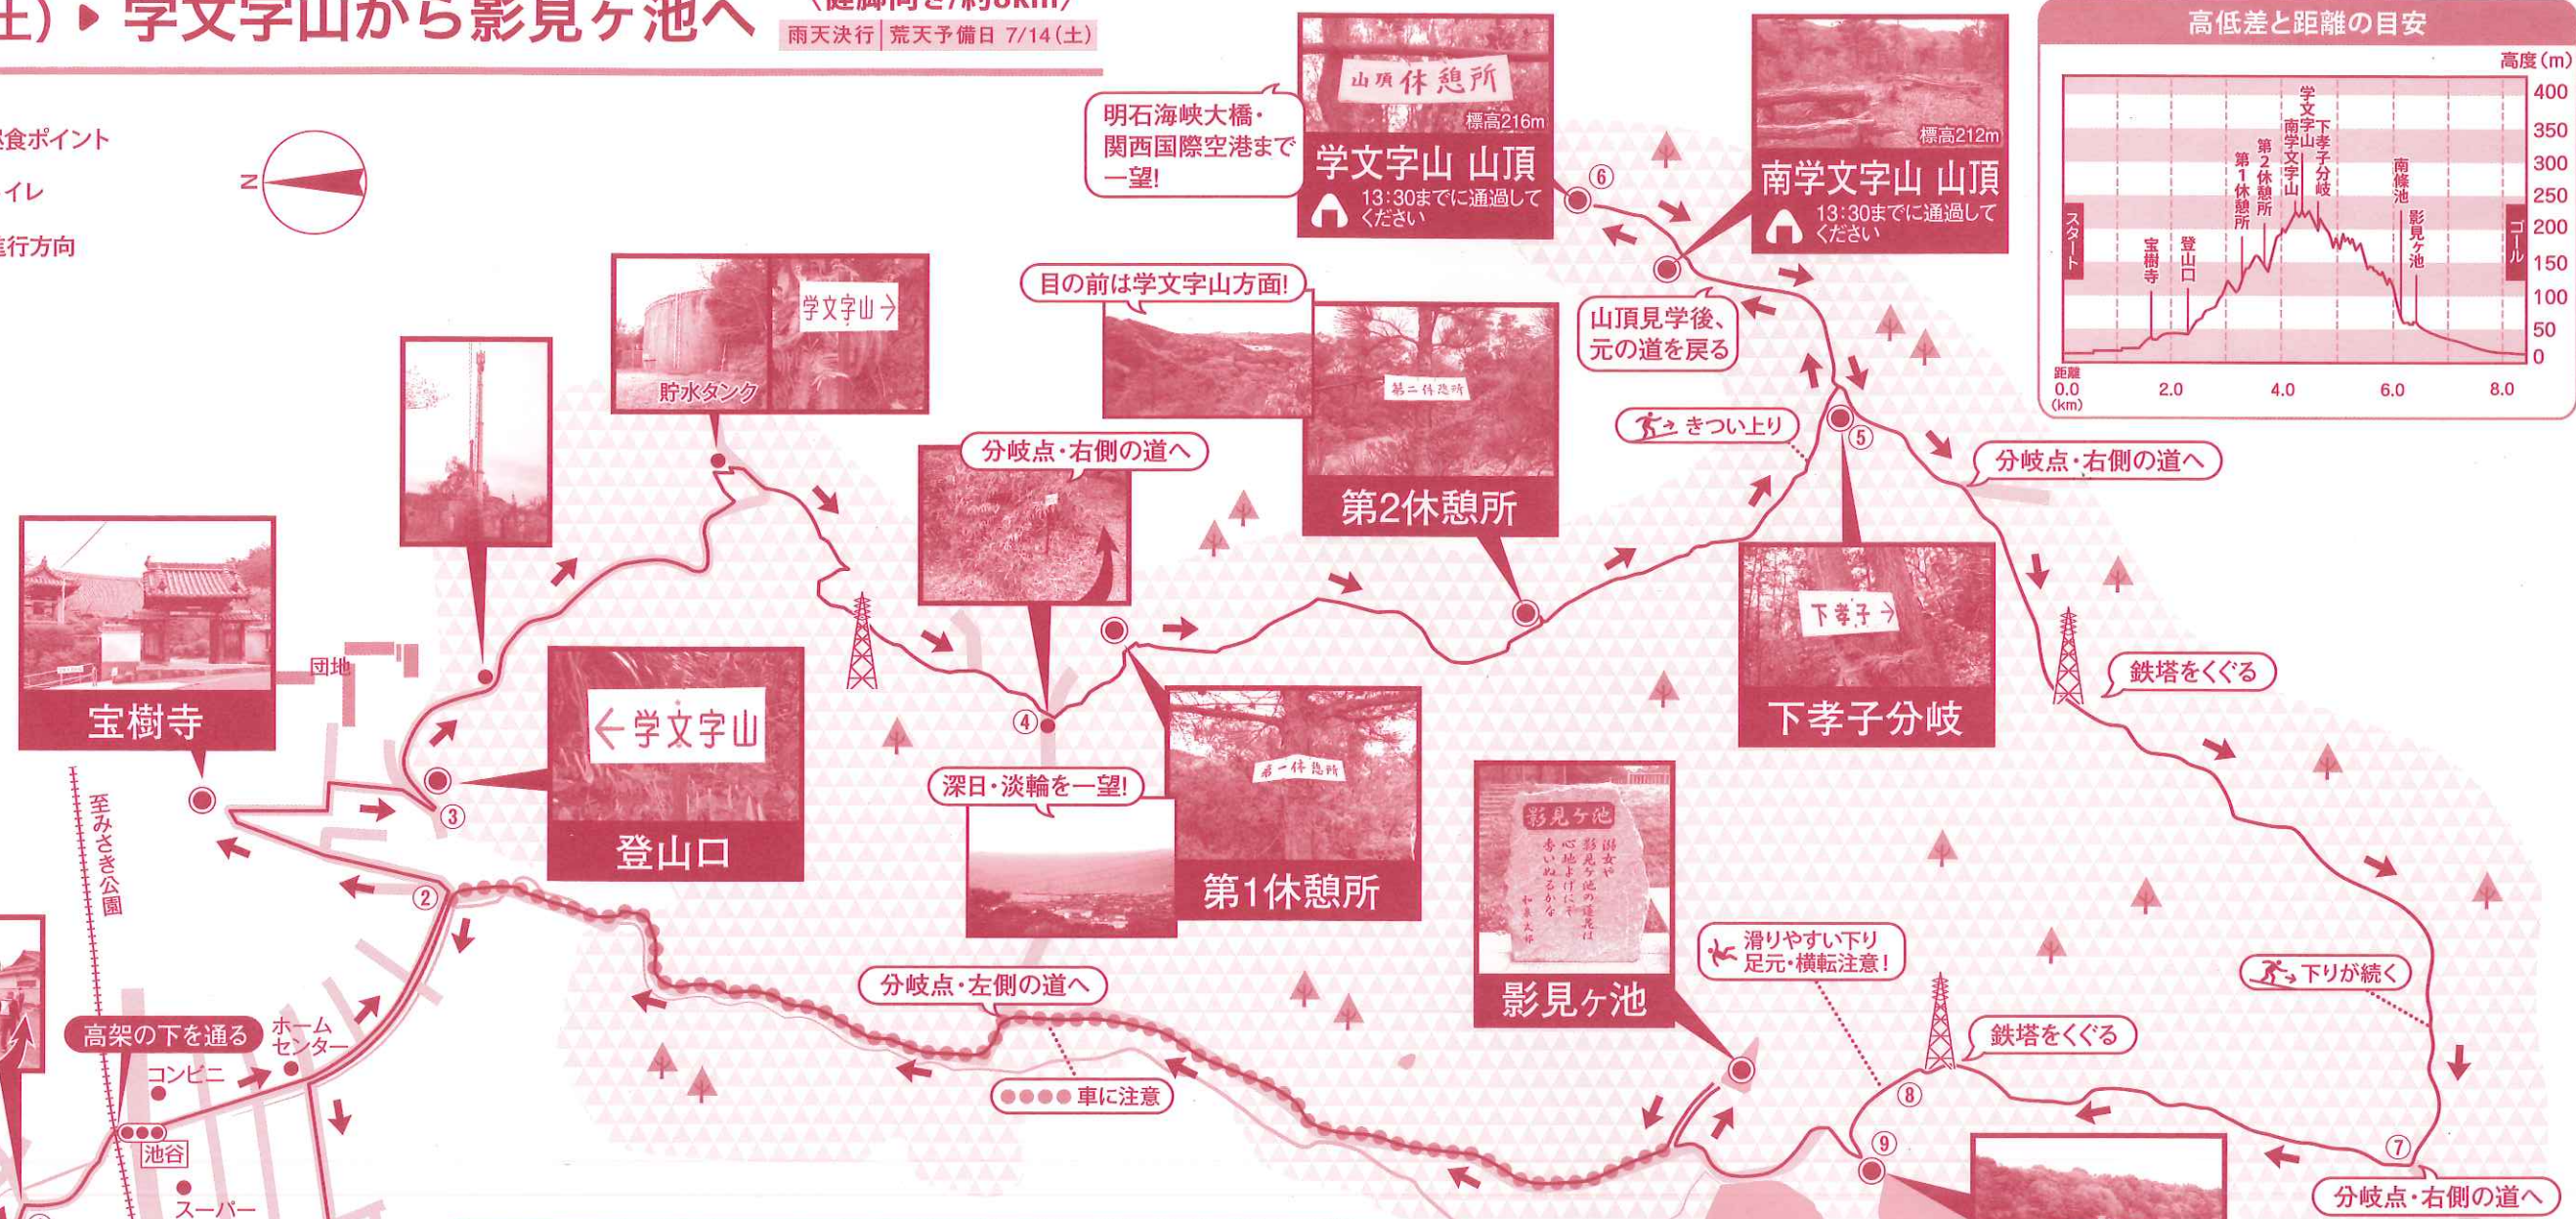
土) ▶ 学文字山から影見ヶ池へ
雨天決行 | 荒天予備日 7/14(土)

食ポイント
イレ
行方向

N

高低差と距離の目安
高度(m)
400
350
300
250
200
150
100
50
0
スタート
宝樹寺
登山口
第1休憩所
第2休憩所
学文字山
南学文字山
下孝子分岐
南條池
影見ヶ池
ゴール
距離
0.0
(km)
2.0
4.0
6.0
8.0

明石海峡大橋・関西国際空港まで一望!

山頂休憩所
標高216m
学文字山 山頂
13:30までに通過してください

⑥

標高212m
南学文字山 山頂
13:30までに通過してください

山頂見学後、元の道を戻る

目の前は学文字山方面!

第二休憩所
第2休憩所

学文字山→
貯水タンク

分岐点・右側の道へ

きつい上り

⑤

分岐点・右側の道へ

下孝子→
下孝子分岐

鉄塔をくぐる

宝樹寺

団地

←学文字山
登山口

③

④

第一休憩所
第1休憩所

深日・淡輪を一望!

影見ヶ池
影見ヶ池

滑りやすい下り
足元・横転注意!

下りが続く

鉄塔をくぐる

⑧

⑨

⑦

分岐点・右側の道へ

至みさき公園

②

分岐点・左側の道へ

車に注意

高架の下を通る

ホームセンター

コンビニ

池谷

スーパー